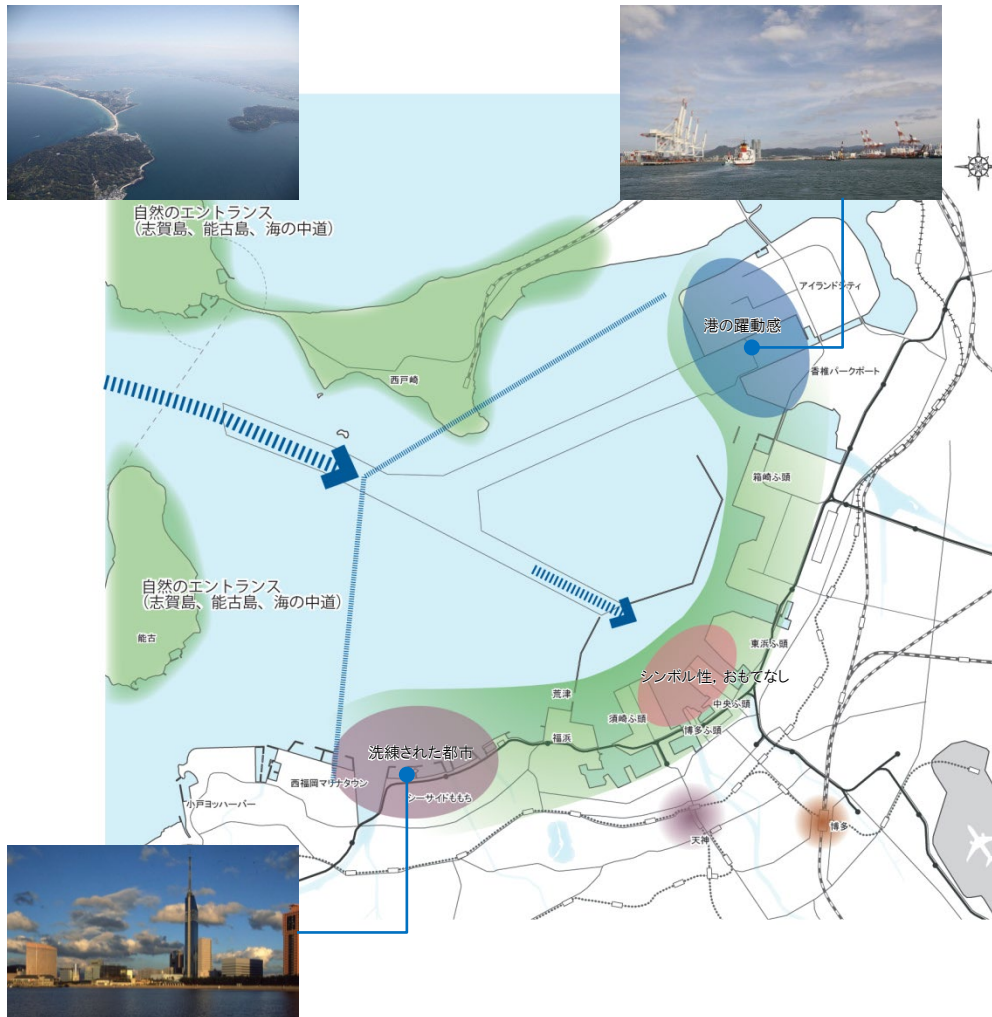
自然のエントランス
（志賀島、能古島、海の中道）

港の躍動感

アイランドシティ

香椎パークポート

西戸崎

箱崎ふ頭

自然のエントランス
（志賀島、能古島、海の中道）

能古

東浜ふ頭

シンボル性, おもてなし

荒津

須崎ふ頭

中央ふ頭

博多ふ頭

福浜

洗練された都市

西福岡マリナタウン

シーサイドももち

小戸ヨットハーバー

天神

博多